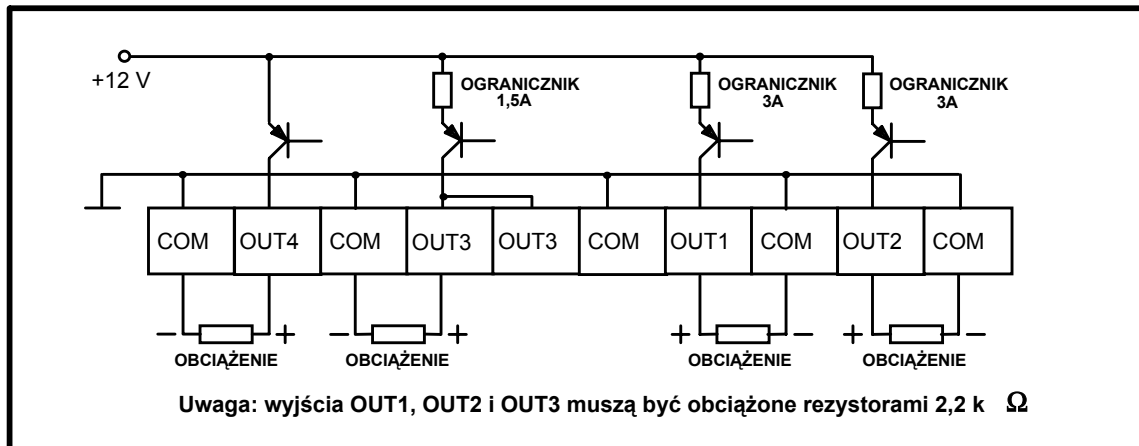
+12 V

OGRANICZNIK 1,5A

OGRANICZNIK 3A

OGRANICZNIK 3A

| COM | OUT4 | COM | OUT3 | OUT3 | COM | OUT1 | COM | OUT2 | COM |
|---|---|---|---|---|---|---|---|---|---|

– + OBCIĄŻENIE

– + OBCIĄŻENIE

+ – OBCIĄŻENIE

+ – OBCIĄŻENIE

Uwaga: wyjścia OUT1, OUT2 i OUT3 muszą być obciążone rezystorami 2,2 k $\Omega$